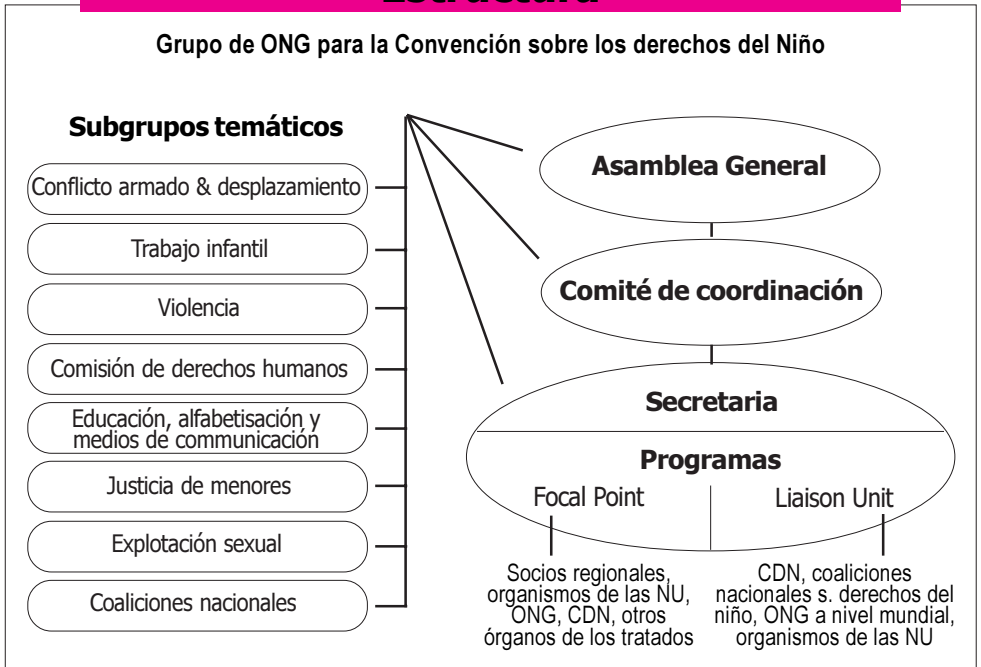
Estructura

Grupo de ONG para la Convención sobre los derechos del Niño

Subgrupos temáticos

Conflicto armado & desplazamiento

Trabajo infantil

Violencia

Comisión de derechos humanos

Educación, alfabetisación y medios de communicación

Justicia de menores

Explotación sexual

Coaliciones nacionales

Asamblea General

Comité de coordinación

Secretaria

Programas

Focal Point

Liaison Unit

Socios regionales, organismos de las NU, ONG, CDN, otros órganos de los tratados

CDN, coaliciones nacionales s. derechos del niño, ONG a nivel mundial, organismos de las NU